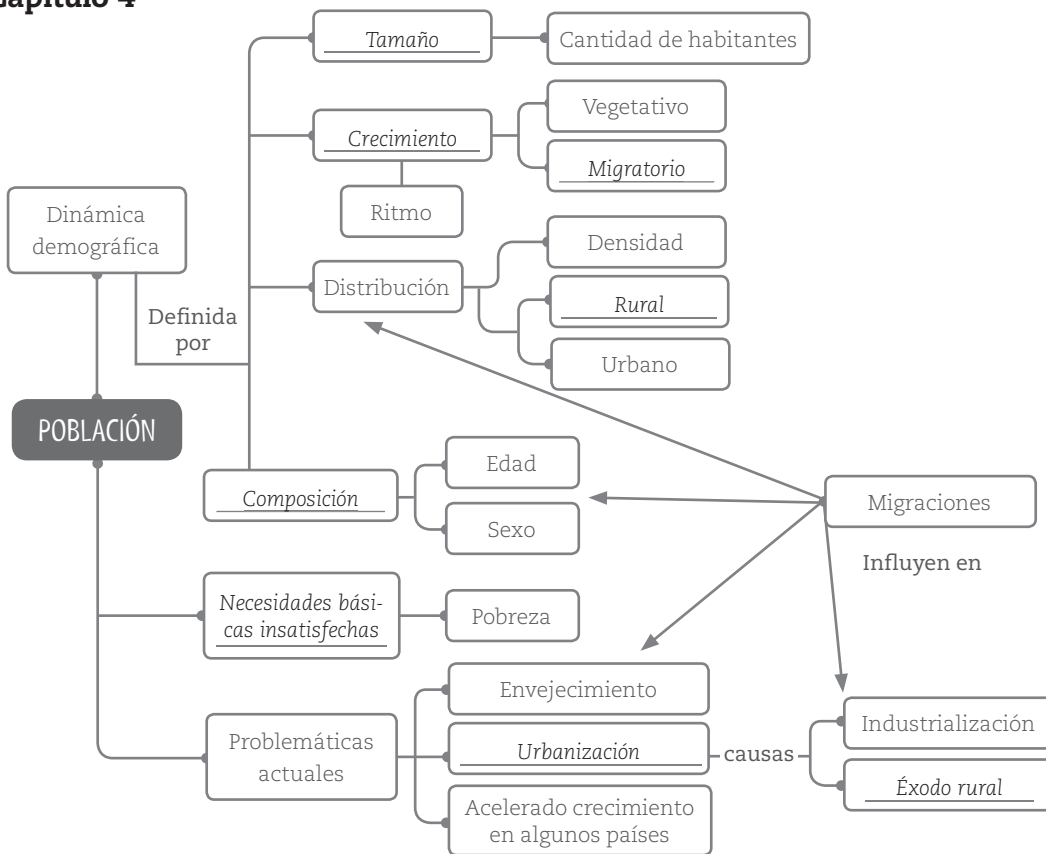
Capítulo 4

Tamaño

Cantidad de habitantes

Crecimiento

Vegetativo

Migratorio

Ritmo

Dinámica demográfica

Densidad

Distribución

Rural

Definida por

Urbano

POBLACIÓN

Edad

Composición

Migraciones

Sexo

Influyen en

Necesidades básicas insatisfechas

Pobreza

Envejecimiento

Problemáticas actuales

Urbanización

causas

Industrialización

Éxodo rural

Acelerado crecimiento en algunos países